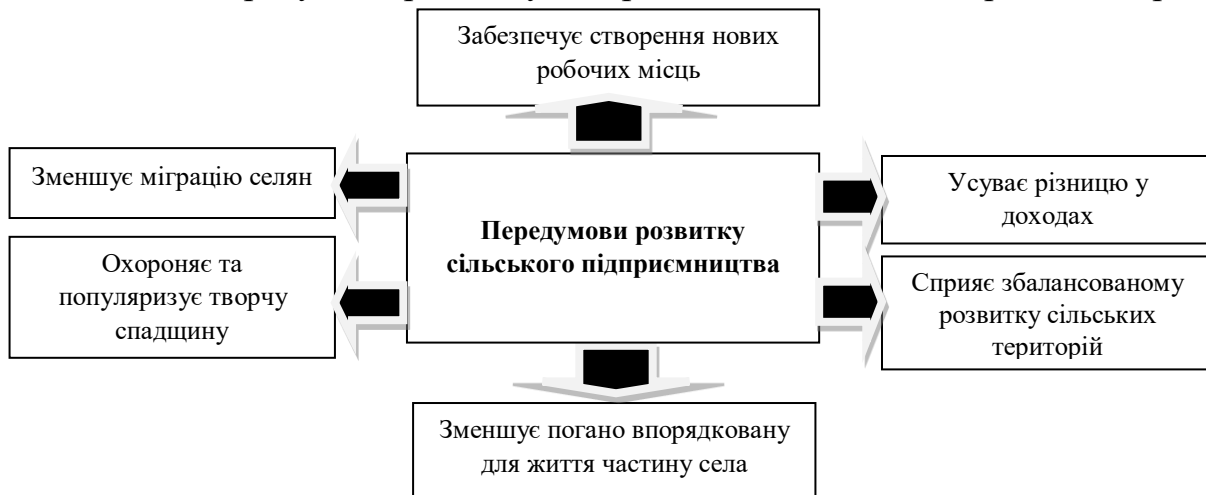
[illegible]

Забезпечує створення нових робочих місць

Зменшує міграцію селян

Передумови розвитку сільського підприємництва

Усуває різницю у доходах

Охороняє та популяризує творчу спадщину

Сприяє збалансованому розвитку сільських територій

Зменшує погано впорядковану для життя частину села